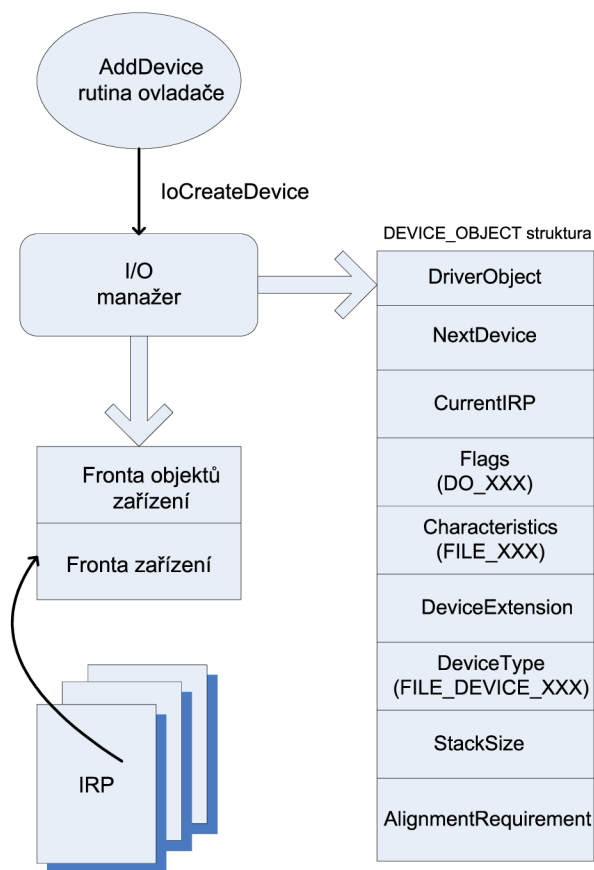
AddDevice rutina ovladače

IoCreateDevice

I/O manažer

DEVICE_OBJECT struktura

| DriverObject |
|---|
| NextDevice |
| CurrentIRP |
| Flags (DO_XXX) |
| Characteristics (FILE_XXX) |
| DeviceExtension |
| DeviceType (FILE_DEVICE_XXX) |
| StackSize |
| AlignmentRequirement |

| Fronta objektů zařízení |
|---|
| Fronta zařízení |

IRP